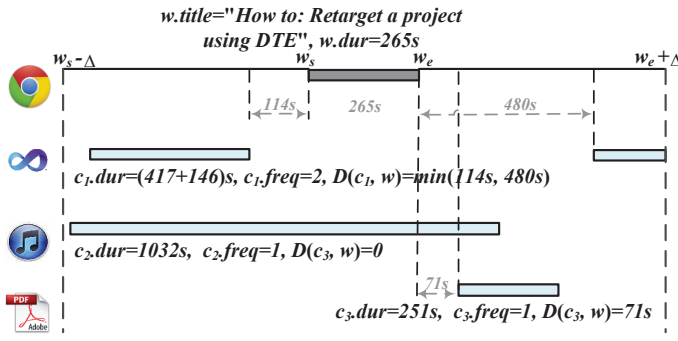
w.title="How to: Retarget a project using DTE", w.dur=265s

$w_s-\Delta$ $w_s$ $w_e$ $w_e+\Delta$

114s 265s 480s

$c_1$.dur=(417+146)s, $c_1$.freq=2, D($c_1$, w)=min(114s, 480s)

$c_2$.dur=1032s, $c_2$.freq=1, D($c_3$, w)=0

71s

PDF

Adobe

$c_3$.dur=251s, $c_3$.freq=1, D($c_3$, w)=71s